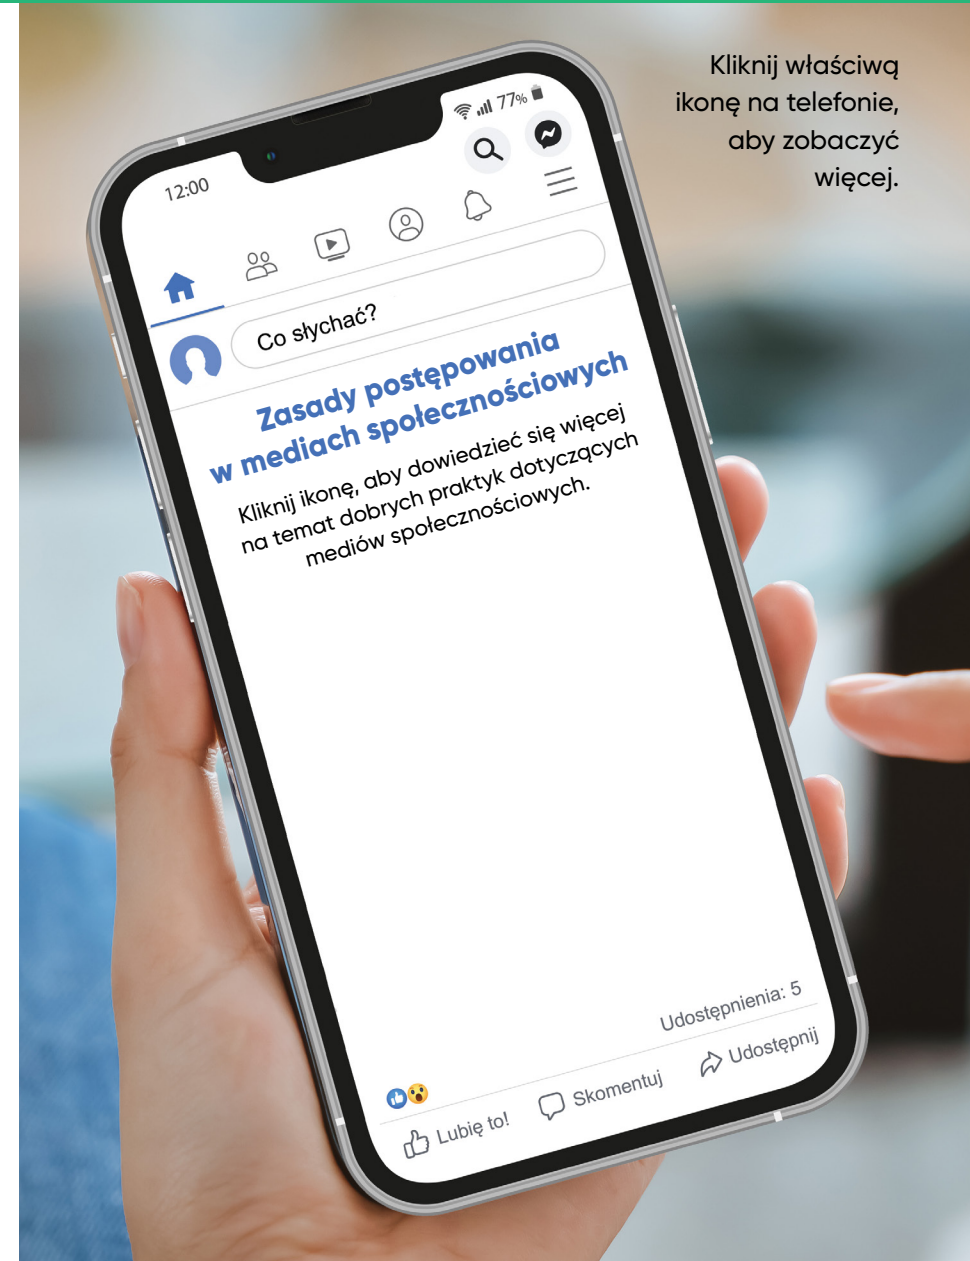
Kliknij właściwą ikonę na telefonie, aby zobaczyć więcej.

12:00

77%

Co słychać?

Zasady postępowania w mediach społecznościowych

Kliknij ikonę, aby dowiedzieć się więcej na temat dobrych praktyk dotyczących mediów społecznościowych.

Udostępnienia: 5

Lubię to!

Skomentuj

Udostępnij